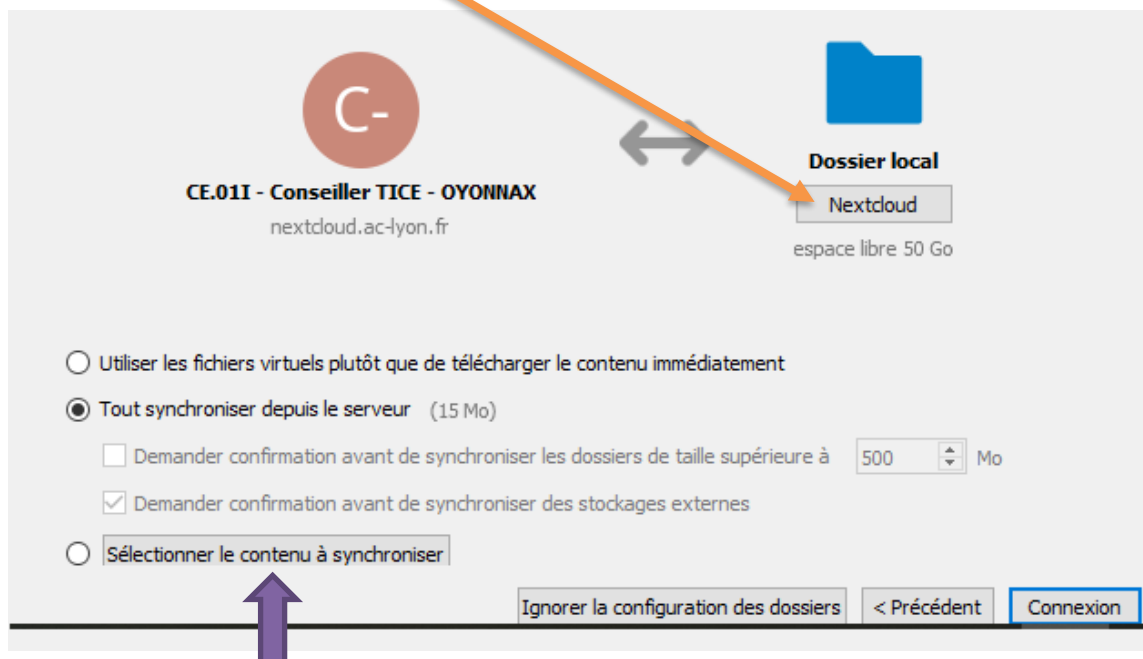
C-

CE.01I - Conseiller TICE - OYONNAX
nextcloud.ac-lyon.fr

Dossier local
Nextcloud
espace libre 50 Go

Utiliser les fichiers virtuels plutôt que de télécharger le contenu immédiatement

Tout synchroniser depuis le serveur (15 Mo)

Demander confirmation avant de synchroniser les dossiers de taille supérieure à 500 Mo

Demander confirmation avant de synchroniser des stockages externes

Sélectionner le contenu à synchroniser

Ignorer la configuration des dossiers
< Précédent
Connexion